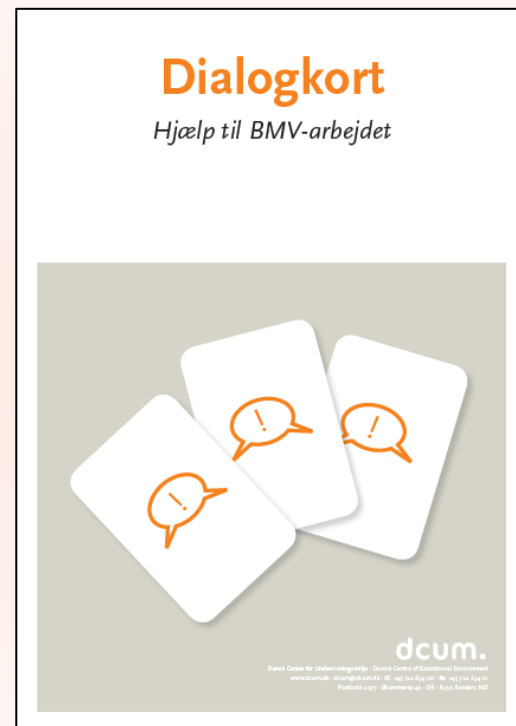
Dialogkort

Hjælp til BMV-arbejdet

!

!

!

dcum.

Dansk Center for Undervisningsmiljø · Danish Centre of Educational Environment
www.dcum.dk · dcum@dcum.dk · tlf. +45 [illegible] · fax +45 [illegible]
Postboks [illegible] · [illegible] · DK - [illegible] Randers NØ